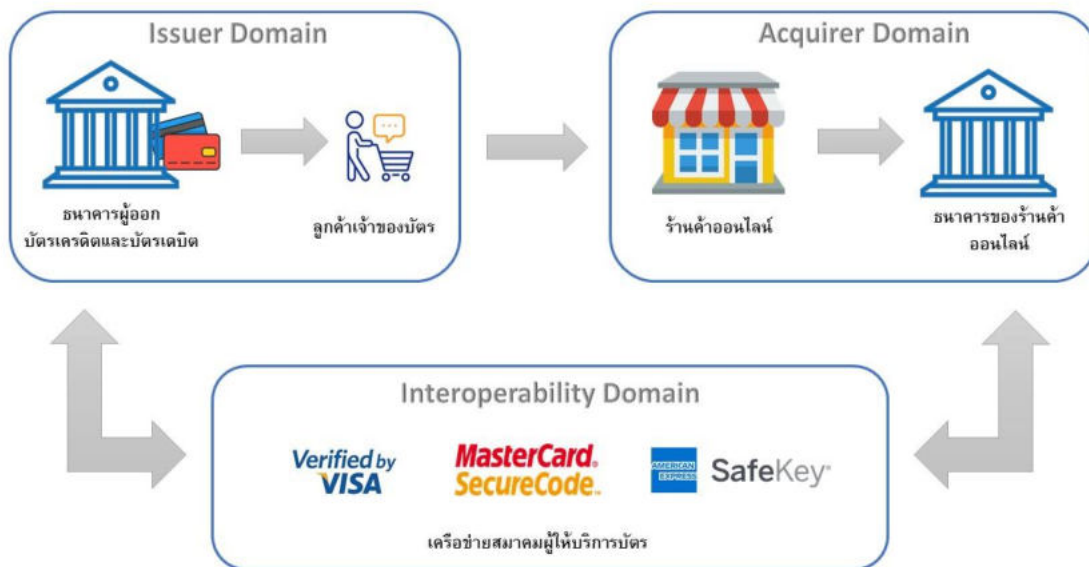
Issuer Domain

ธนาคารผู้ออก
บัตรเครดิตและบัตรเดบิต

ลูกค้าเจ้าของบัตร

Acquirer Domain

ร้านค้าออนไลน์

ธนาคารของร้านค้า
ออนไลน์

Interoperability Domain

Verified by VISA

MasterCard. SecureCode.

AMERICAN EXPRESS SafeKey

เครือข่ายสมาคมผู้ให้บริการบัตร